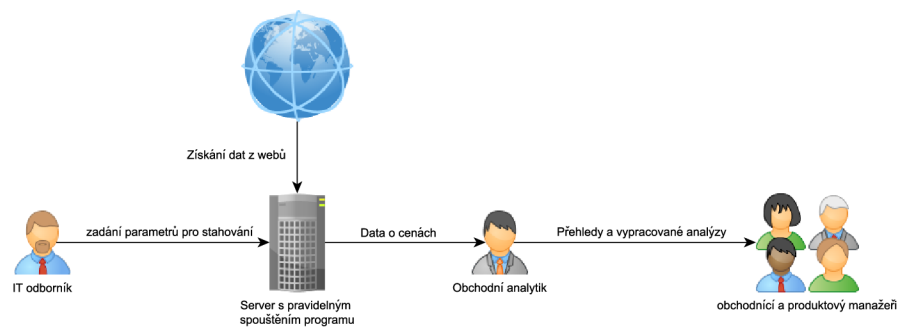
Získání dat z webů

zadání parametrů pro stahování

Data o cenách

Přehledy a vypracované analýzy

IT odborník

Server s pravidelným spouštěním programu

Obchodní analytik

obchodníci a produktový manažeři